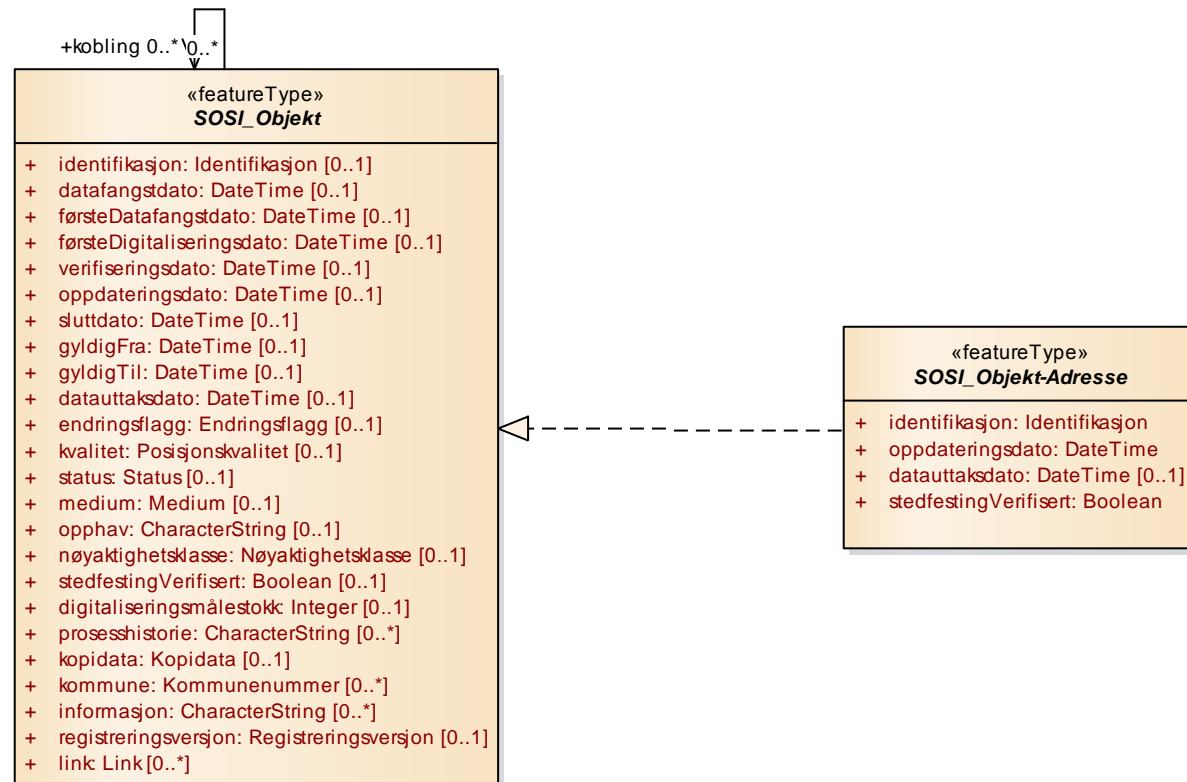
+kobling 0..* 0..*

«featureType»
SOSI_Objekt

+ identifikasjon: Identifikasjon [0..1]
+ datafangstdato: DateTime [0..1]
+ førsteDatafangstdato: DateTime [0..1]
+ førsteDigitaliseringsdato: DateTime [0..1]
+ verifiseringsdato: DateTime [0..1]
+ oppdateringsdato: DateTime [0..1]
+ sluttdato: DateTime [0..1]
+ gyldigFra: DateTime [0..1]
+ gyldigTil: DateTime [0..1]
+ datauttaksdato: DateTime [0..1]
+ endringsflagg: Endringsflagg [0..1]
+ kvalitet: Posisjonskvalitet [0..1]
+ status: Status [0..1]
+ medium: Medium [0..1]
+ opphav: CharacterString [0..1]
+ nøyaktighetsklasse: Nøyaktighetsklasse [0..1]
+ stedfestingVerifisert: Boolean [0..1]
+ digitaliseringsmålestokk: Integer [0..1]
+ prosesshistorie: CharacterString [0..*]
+ kopidata: Kopidata [0..1]
+ kommune: Kommunenummer [0..*]
+ informasjon: CharacterString [0..*]
+ registreringsversjon: Registreringsversjon [0..1]
+ link: Link [0..*]

«featureType»
SOSI_Objekt-Adresse

+ identifikasjon: Identifikasjon
+ oppdateringsdato: DateTime
+ datauttaksdato: DateTime [0..1]
+ stedfestingVerifisert: Boolean